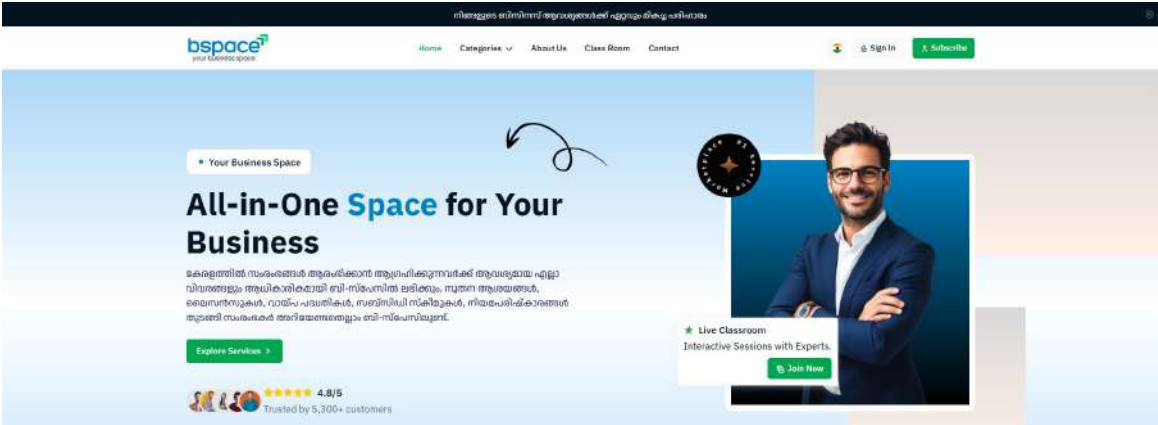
നിങ്ങളുടെ ബിസിനസ് ആവശ്യങ്ങൾക്ക് ഏറ്റവും മികച്ച പരിഹാരം

bspace
your business space

Home Categories About Us Class Room Contact

Sign In Subscribe

Your Business Space

All-in-One Space for Your Business

കേരളത്തിൽ സംരംഭങ്ങൾ ആരംഭിക്കാൻ ആഗ്രഹിക്കുന്നവർക്ക് ആവശ്യമായ എല്ലാ വിവരങ്ങളും ആധികാരികമായി ബി-സ്പേസിൽ ലഭിക്കും. നൂതന ആശയങ്ങൾ, ലൈസൻസുകൾ, വായ്പ പദ്ധതികൾ, സബ്സിഡി സ്കീമുകൾ, നിയമപരിഷ്കാരങ്ങൾ തുടങ്ങി സംരംഭകർ അറിയേണ്ടതെല്ലാം ബി-സ്പേസിലുണ്ട്.

Explore Services >

4.8/5
Trusted by 5,300+ customers

Live Classroom
Interactive Sessions with Experts.
Join Now